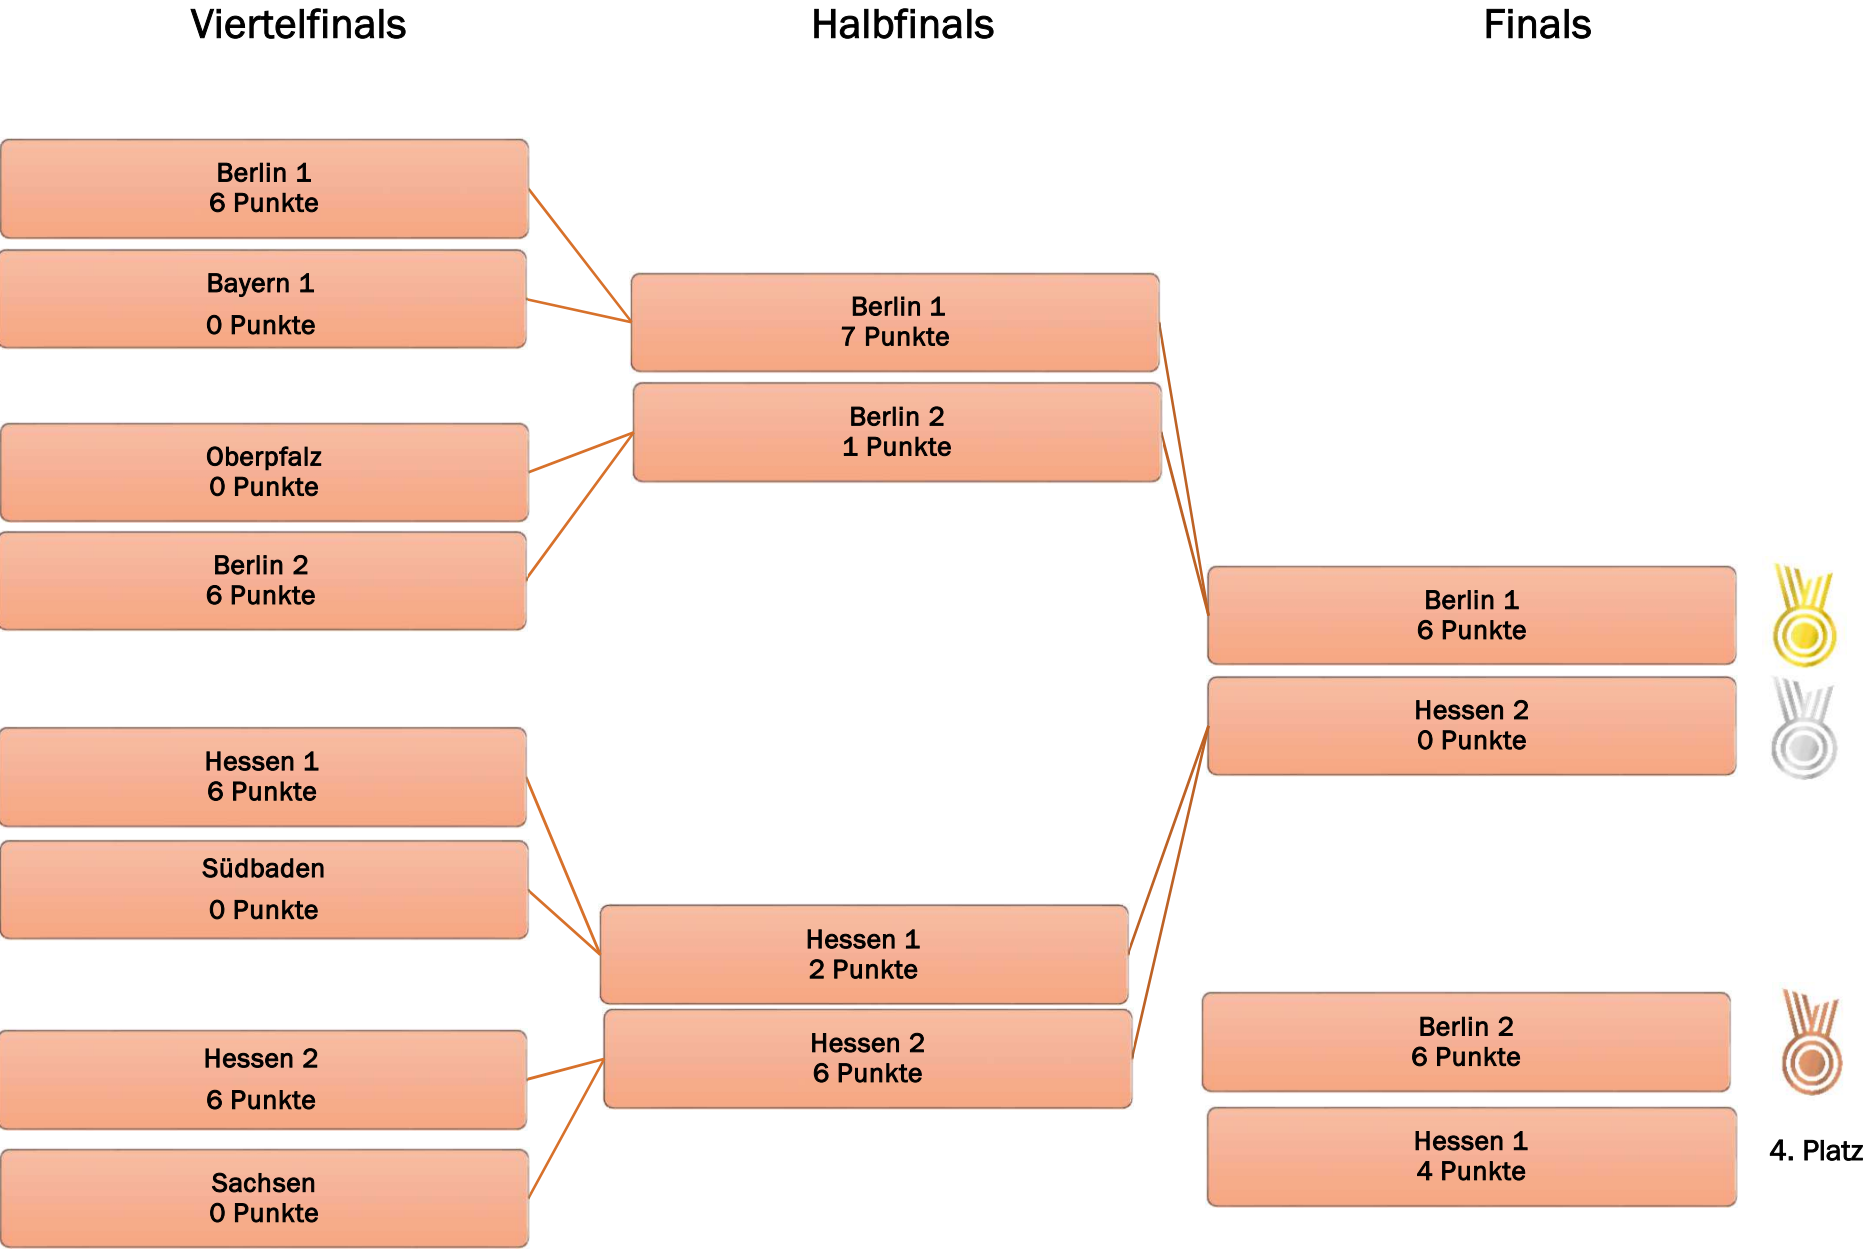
Viertelfinals

Halbfinals

Finals

Berlin 1
6 Punkte

Bayern 1
0 Punkte

Oberpfalz
0 Punkte

Berlin 2
6 Punkte

Hessen 1
6 Punkte

Südbaden
0 Punkte

Hessen 2
6 Punkte

Sachsen
0 Punkte

Berlin 1
7 Punkte

Berlin 2
1 Punkte

Hessen 1
2 Punkte

Hessen 2
6 Punkte

Berlin 1
6 Punkte

Hessen 2
0 Punkte

Berlin 2
6 Punkte

Hessen 1
4 Punkte

4. Platz